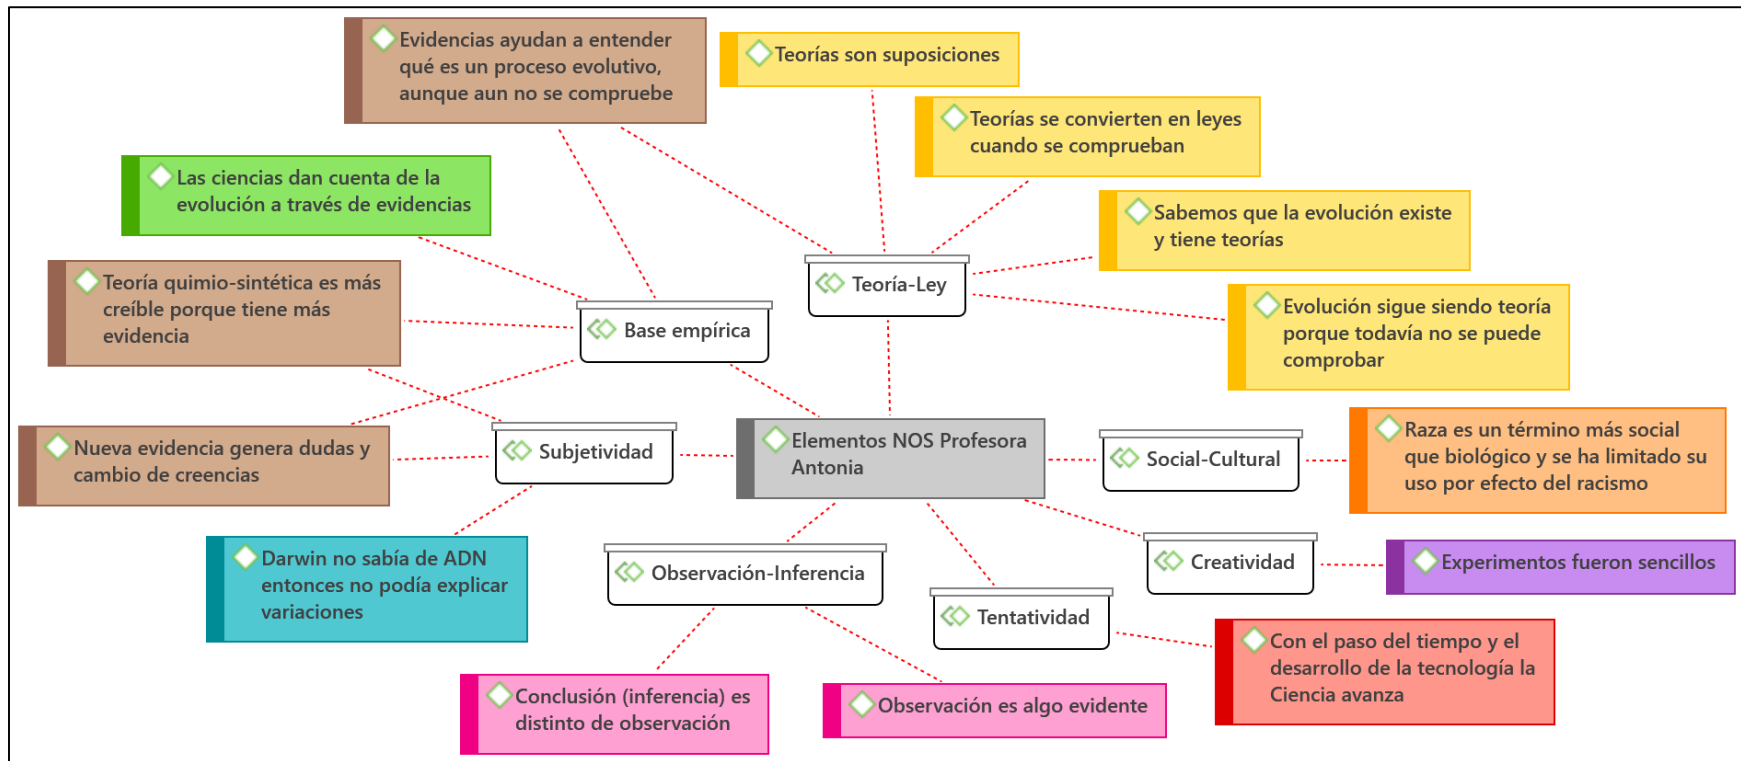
Evidencias ayudan a entender qué es un proceso evolutivo, aunque aun no se compruebe

Teorías son suposiciones

Teorías se convierten en leyes cuando se comprueban

Las ciencias dan cuenta de la evolución a través de evidencias

Sabemos que la evolución existe y tiene teorías

Teoría quimio-sintética es más creíble porque tiene más evidencia

Teoría-Ley

Base empírica

Evolución sigue siendo teoría porque todavía no se puede comprobar

Nueva evidencia genera dudas y cambio de creencias

Subjetividad

Elementos NOS Profesora Antonia

Social-Cultural

Raza es un término más social que biológico y se ha limitado su uso por efecto del racismo

Darwin no sabía de ADN entonces no podía explicar variaciones

Observación-Inferencia

Creatividad

Experimentos fueron sencillos

Tentatividad

Con el paso del tiempo y el desarrollo de la tecnología la Ciencia avanza

Conclusión (inferencia) es distinto de observación

Observación es algo evidente